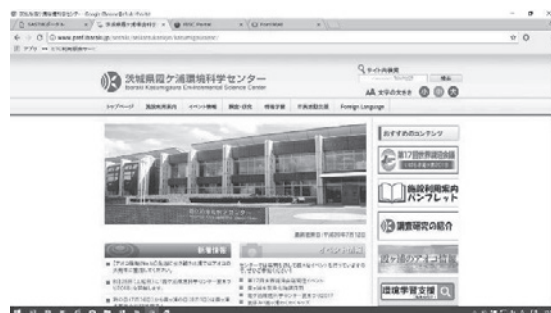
茨城県霞ケ浦環境科学センター
Ibaraki Kasumigaura Environmental Science Center

サイト内検索
検索
AA 文字の大きさ

トップページ
施設利用案内
イベント情報
調査・研究
情報提供
市民活動支援
Foreign Language

おすすめのコンテンツ
第17回世界湖沼会議
施設利用案内パンフレット
調査研究の紹介
環境学習支援

新着情報
イベント情報
最終更新日：平成29年7月12日
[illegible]